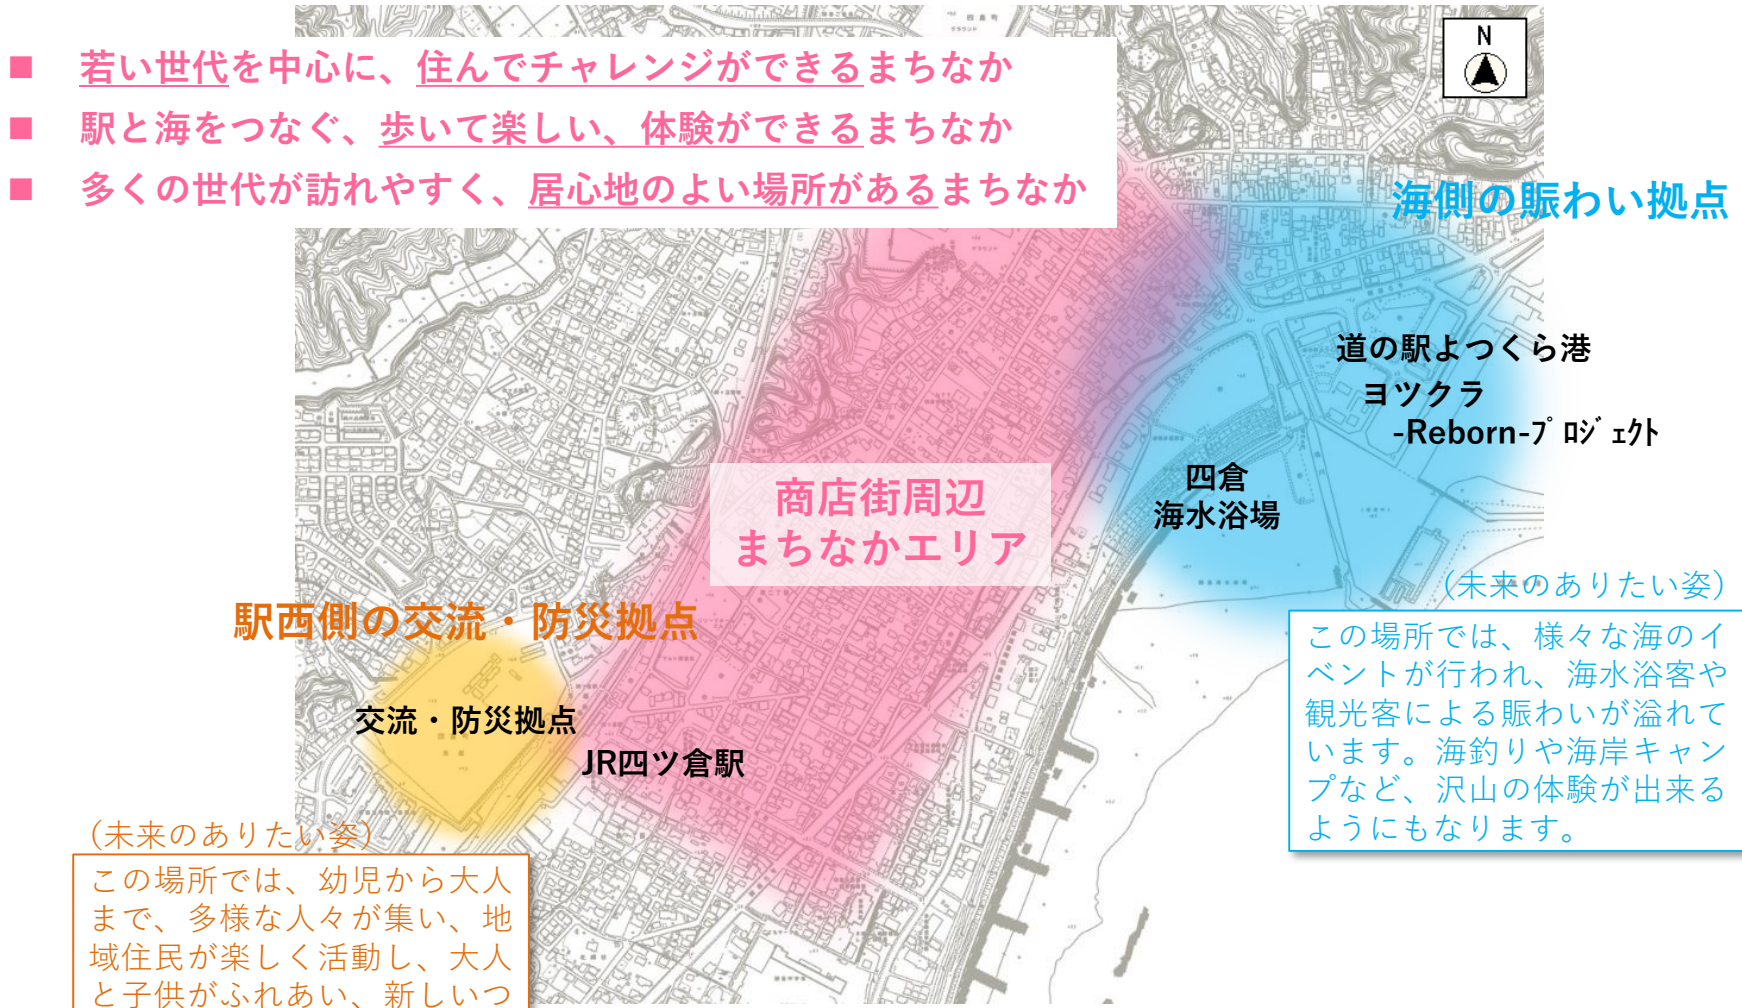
■ 若い世代を中心に、住んでチャレンジができるまちなか
■ 駅と海をつなぐ、歩いて楽しい、体験ができるまちなか
■ 多くの世代が訪れやすく、居心地のよい場所があるまちなか

N

海側の賑わい拠点

道の駅よつくら港

ヨツクラ
-Reborn-ﾌﾟﾛｼﾞｪｸﾄ

四倉
海水浴場

商店街周辺
まちなかエリア

（未来のありたい姿）
この場所では、様々な海のイベントが行われ、海水浴客や観光客による賑わいが溢れています。海釣りや海岸キャンプなど、沢山の体験が出来るようにもなります。

駅西側の交流・防災拠点

交流・防災拠点

JR四ツ倉駅

（未来のありたい姿）
この場所では、幼児から大人まで、多様な人々が集い、地域住民が楽しく活動し、大人と子供がふれあい、新しいつ